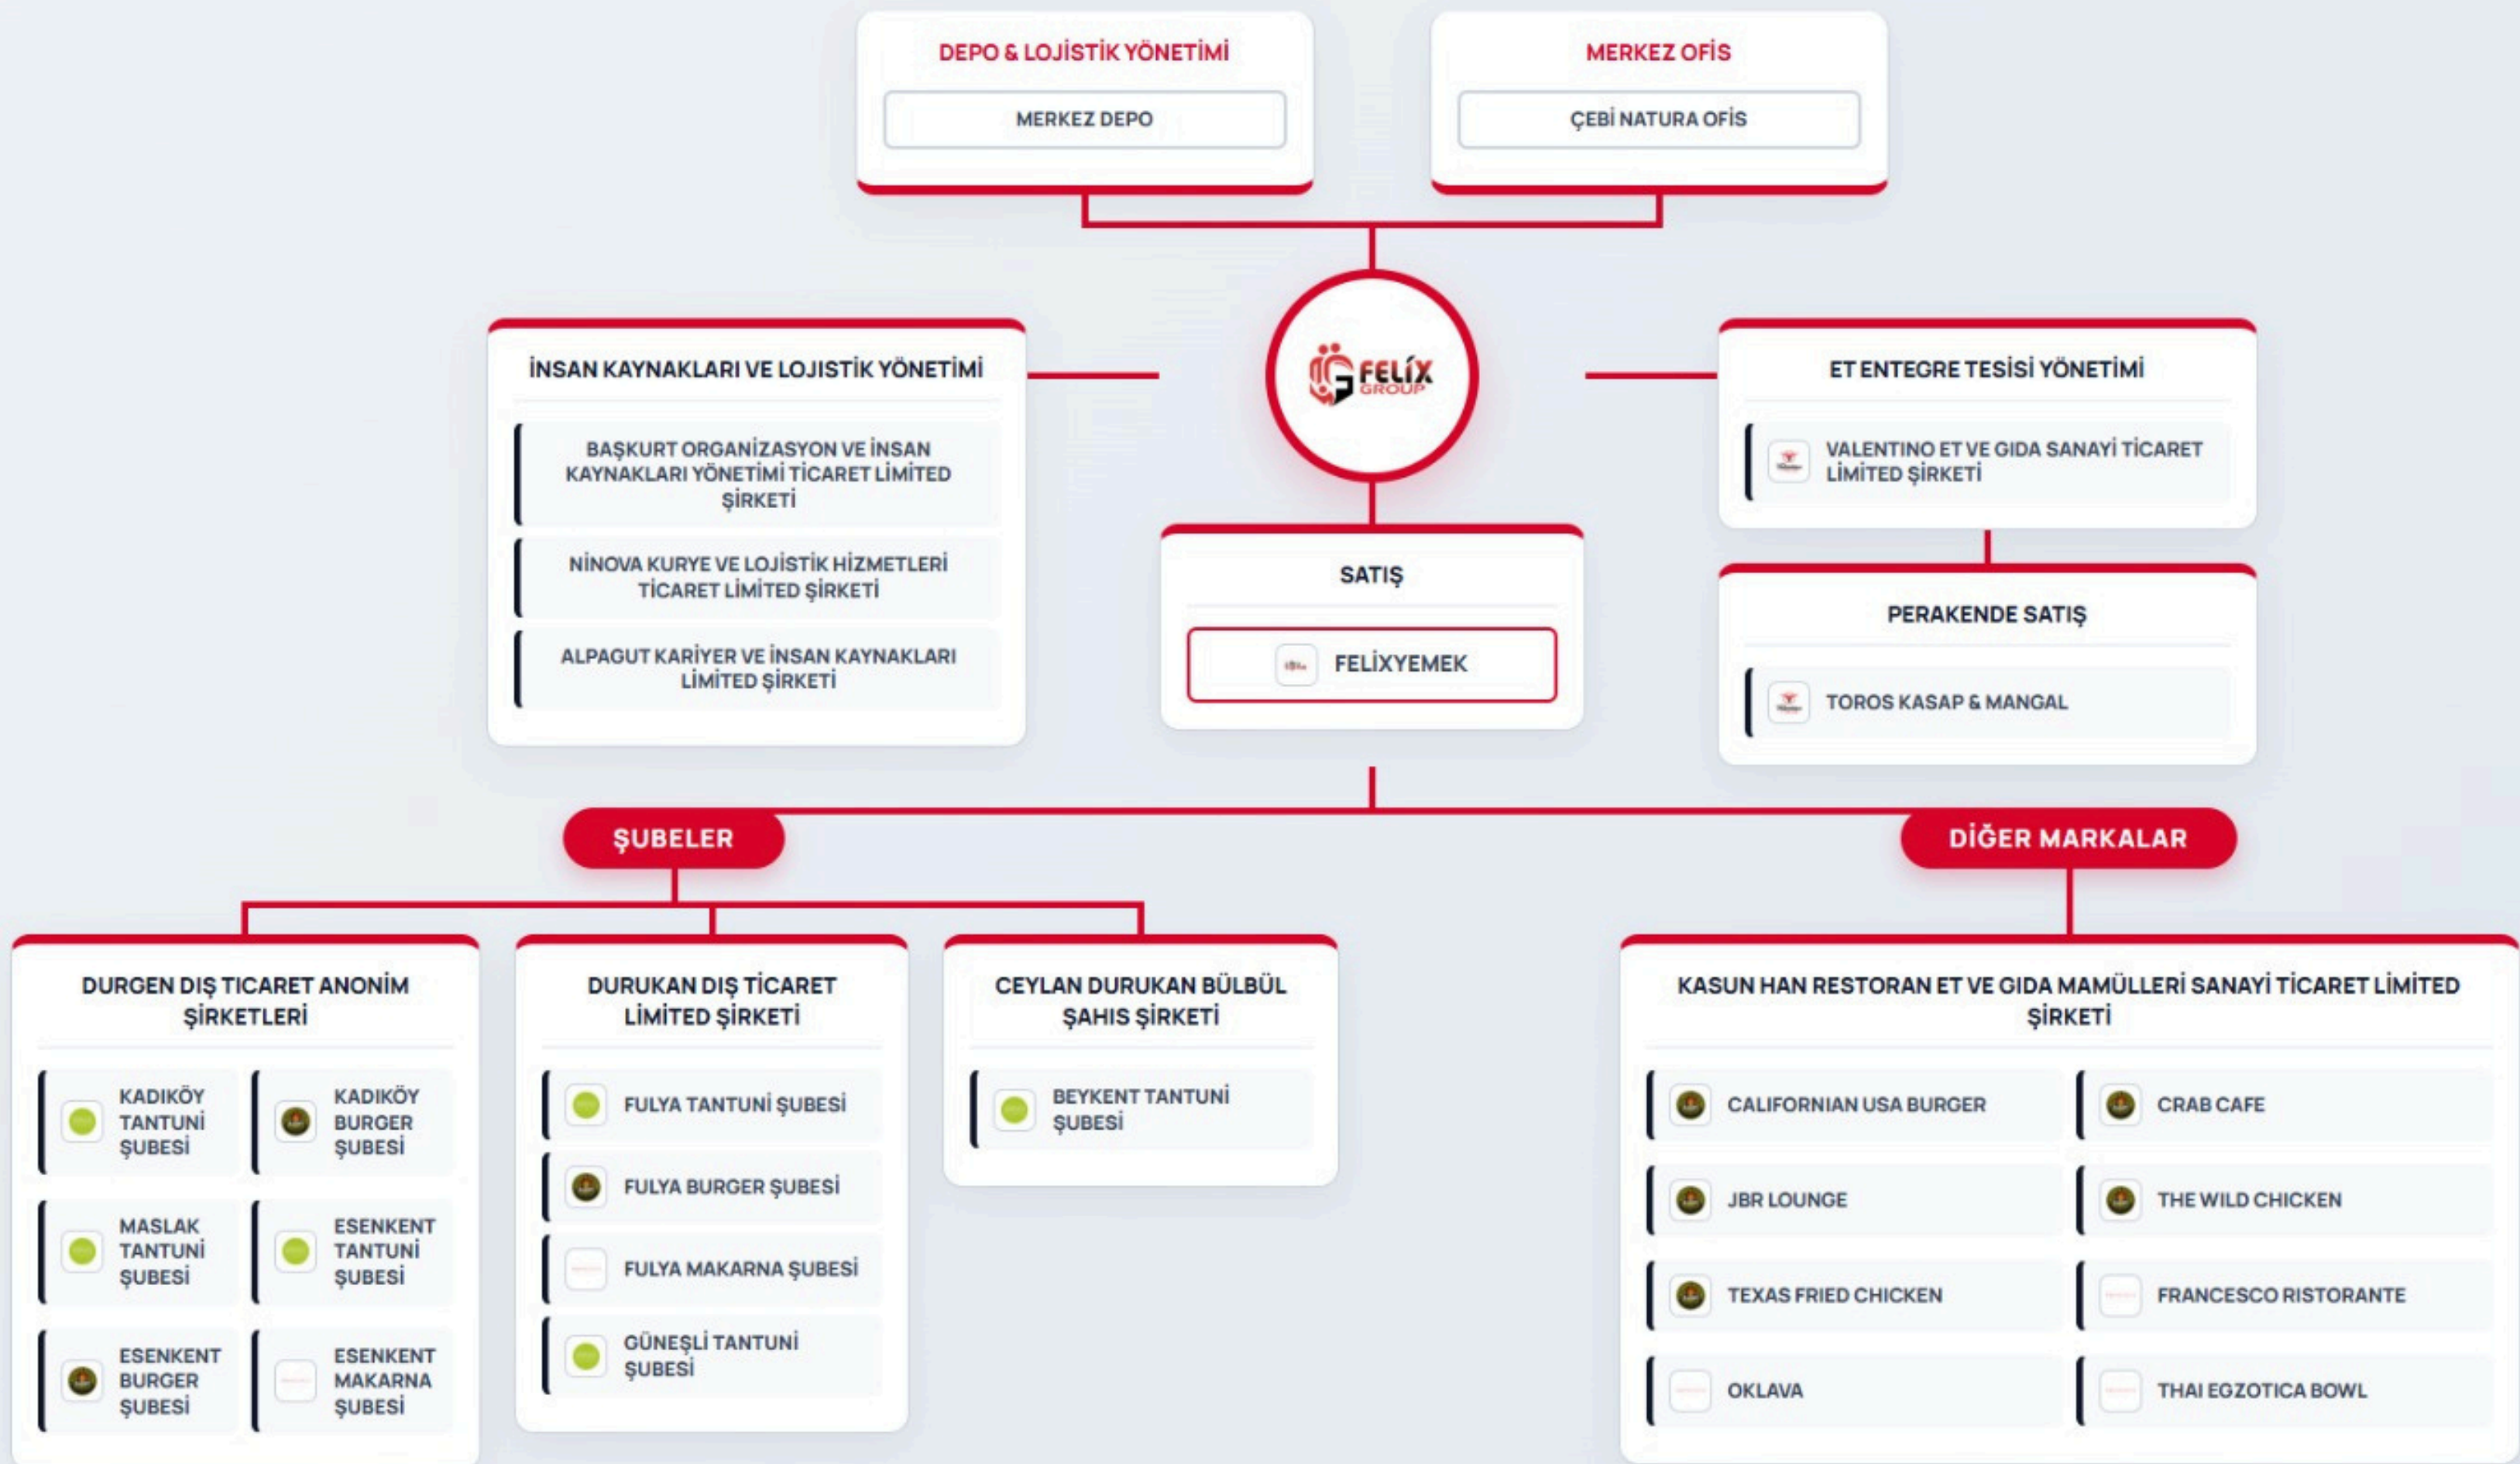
DEPO & LOJİSTİK YÖNETİMİ

MERKEZ DEPO

MERKEZ OFİS

ÇEBİ NATURA OFİS

FELİX GROUP

İNSAN KAYNAKLARI VE LOJİSTİK YÖNETİMİ

BAŞKURT ORGANİZASYON VE İNSAN KAYNAKLARI YÖNETİMİ TİCARET LİMİTED ŞİRKETİ

NİNOVA KURYE VE LOJİSTİK HİZMETLERİ TİCARET LİMİTED ŞİRKETİ

ALPAGUT KARİYER VE İNSAN KAYNAKLARI LİMİTED ŞİRKETİ

SATIŞ

FELİXYEMEK

ET ENTEGRE TESİSİ YÖNETİMİ

VALENTINO ET VE GIDA SANAYİ TİCARET LİMİTED ŞİRKETİ

PERAKENDE SATIŞ

TOROS KASAP & MANGAL

ŞUBELER

DİĞER MARKALAR

DURGEN DIŞ TICARET ANONİM ŞİRKETLERİ

KADIKÖY TANTUNİ ŞUBESİ

KADIKÖY BURGER ŞUBESİ

MASLAK TANTUNİ ŞUBESİ

ESENKENT TANTUNİ ŞUBESİ

ESENKENT BURGER ŞUBESİ

ESENKENT MAKARNA ŞUBESİ

DURUKAN DIŞ TİCARET LİMİTED ŞİRKETİ

FULYA TANTUNİ ŞUBESİ

FULYA BURGER ŞUBESİ

FULYA MAKARNA ŞUBESİ

GÜNEŞLİ TANTUNİ ŞUBESİ

CEYLAN DURUKAN BÜLBÜL ŞAHIS ŞİRKETİ

BEYKENT TANTUNİ ŞUBESİ

KASUN HAN RESTORAN ET VE GIDA MAMÜLLERİ SANAYİ TİCARET LİMİTED ŞİRKETİ

CALIFORNIAN USA BURGER

CRAB CAFE

JBR LOUNGE

THE WILD CHICKEN

TEXAS FRIED CHICKEN

FRANCESCO RISTORANTE

OKLAVA

THAI EGZOTICA BOWL